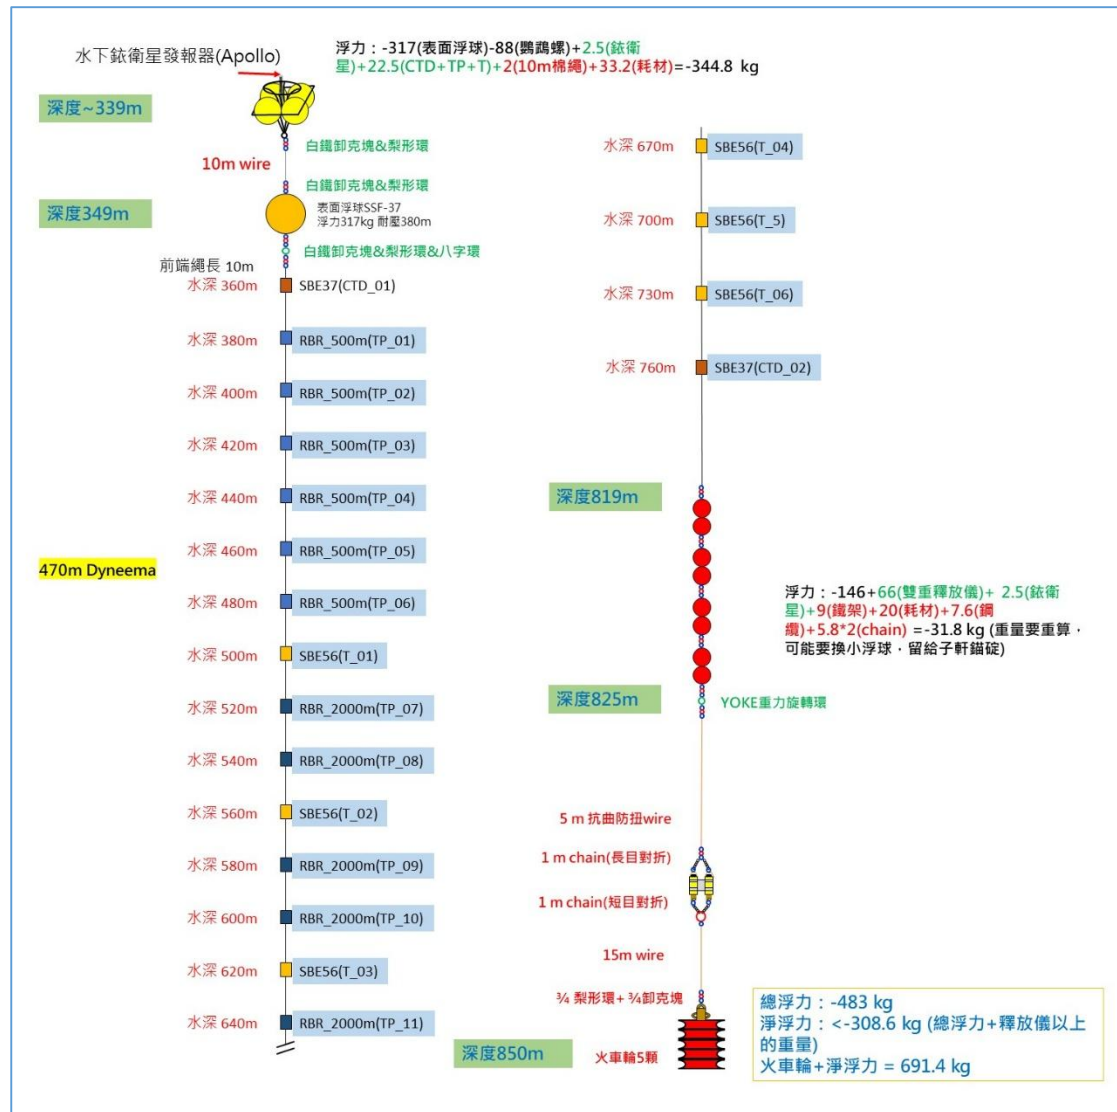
水下鈦衛星發報器(Apollo)

浮力：-317(表面浮球)-88(鸚鵡螺)+2.5(鈦衛星)+22.5(CTD+TP+T)+2(10m棉繩)+33.2(耗材)=-344.8 kg

深度~339m

白鐵卸克塊&梨形環

10m wire

白鐵卸克塊&梨形環

深度349m

表面浮球SSF-37
浮力317kg 耐壓380m

白鐵卸克塊&梨形環&八字環

前端繩長 10m

水深 360m SBE37(CTD_01)

水深 380m RBR_500m(TP_01)

水深 400m RBR_500m(TP_02)

水深 420m RBR_500m(TP_03)

水深 440m RBR_500m(TP_04)

水深 460m RBR_500m(TP_05)

470m Dyneema

水深 480m RBR_500m(TP_06)

水深 500m SBE56(T_01)

水深 520m RBR_2000m(TP_07)

水深 540m RBR_2000m(TP_08)

水深 560m SBE56(T_02)

水深 580m RBR_2000m(TP_09)

水深 600m RBR_2000m(TP_10)

水深 620m SBE56(T_03)

水深 640m RBR_2000m(TP_11)

水深 670m SBE56(T_04)

水深 700m SBE56(T_5)

水深 730m SBE56(T_06)

水深 760m SBE37(CTD_02)

深度819m

浮力：-146+66(雙重釋放儀)+ 2.5(鈦衛星)+9(鐵架)+20(耗材)+7.6(鋼纜)+5.8*2(chain) =-31.8 kg (重量要重算，可能要換小浮球，留給子軒錨碇)

深度825m

YOKE重力旋轉環

5 m 抗曲防扭wire

1 m chain(長目對折)

1 m chain(短目對折)

15m wire

¾ 梨形環+ ¾卸克塊

深度850m

火車輪5顆

總浮力：-483 kg
淨浮力：<-308.6 kg (總浮力+釋放儀以上的重量)
火車輪+淨浮力 = 691.4 kg